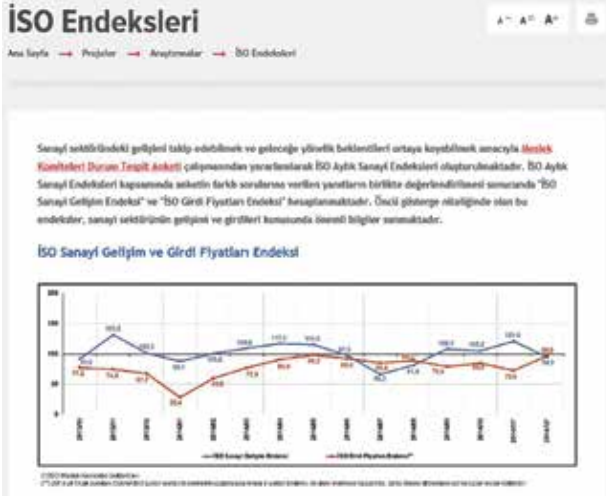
İSO Endeksleri

A- A A+

Ana Sayfa → Projeler → Araştırmalar → İSO Endeksleri

Sanayi sektöründeki gelişimi takip edebilmek ve geleceğe yönelik beklentileri ortaya koyabilmek amacıyla Meslek Komiteleri Durum Tespit Anketi çalışmasından yararlanılarak İSO Aylık Sanayi Endeksleri oluşturulmaktadır. İSO Aylık Sanayi Endeksleri kapsamında anketin farklı soruların verilen yanıtların birlikte değerlendirilmesi sonucunda "İSO Sanayi Gelişim Endeksi" ve "İSO Girdi Fiyatları Endeksi" hesaplanmaktadır. Öncü gösterge niteliğinde olan bu endeksler, sanayi sektörünün gelişimi ve girdileri konusunda önemli bilgiler sunmaktadır.

İSO Sanayi Gelişim ve Girdi Fiyatları Endeksi

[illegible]

İSO Sanayi Gelişim Endeksi — İSO Girdi Fiyatları Endeksi

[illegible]